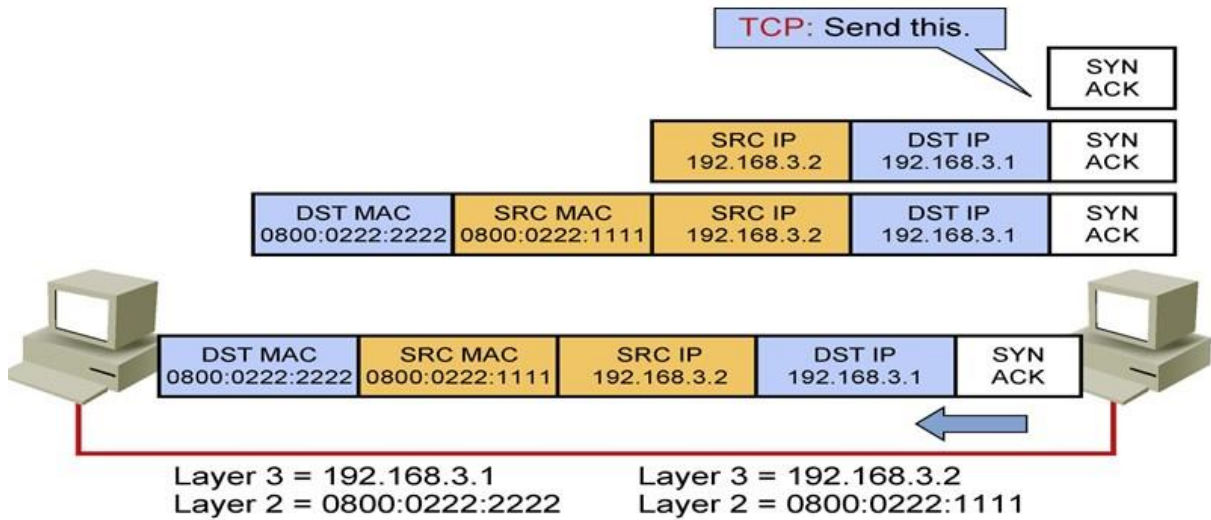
TCP: Send this.

| SYN ACK |
|---|

| SRC IP 192.168.3.2 | DST IP 192.168.3.1 | SYN ACK |
|---|---|---|

| DST MAC 0800:0222:2222 | SRC MAC 0800:0222:1111 | SRC IP 192.168.3.2 | DST IP 192.168.3.1 | SYN ACK |
|---|---|---|---|---|

| DST MAC 0800:0222:2222 | SRC MAC 0800:0222:1111 | SRC IP 192.168.3.2 | DST IP 192.168.3.1 | SYN ACK |
|---|---|---|---|---|

Layer 3 = 192.168.3.1
Layer 2 = 0800:0222:2222

Layer 3 = 192.168.3.2
Layer 2 = 0800:0222:1111